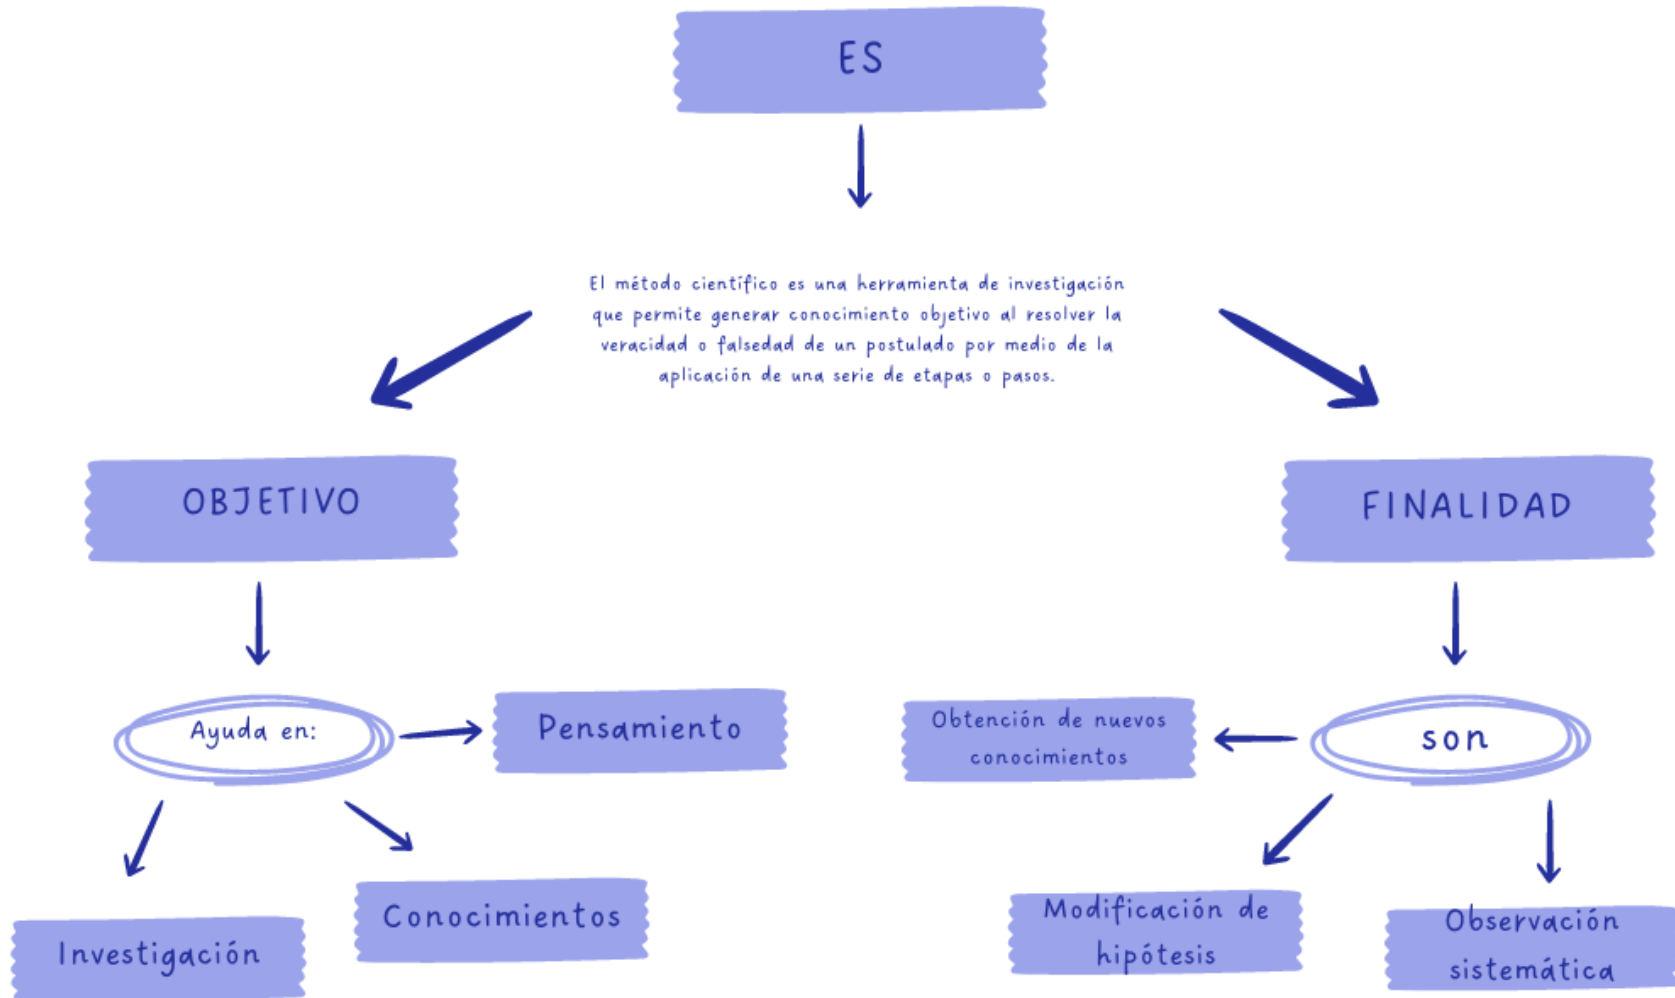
ES

El método científico es una herramienta de investigación que permite generar conocimiento objetivo al resolver la veracidad o falsedad de un postulado por medio de la aplicación de una serie de etapas o pasos.

OBJETIVO

FINALIDAD

Ayuda en:

Pensamiento

Investigación

Conocimientos

son

Obtención de nuevos conocimientos

Modificación de hipótesis

Observación sistemática